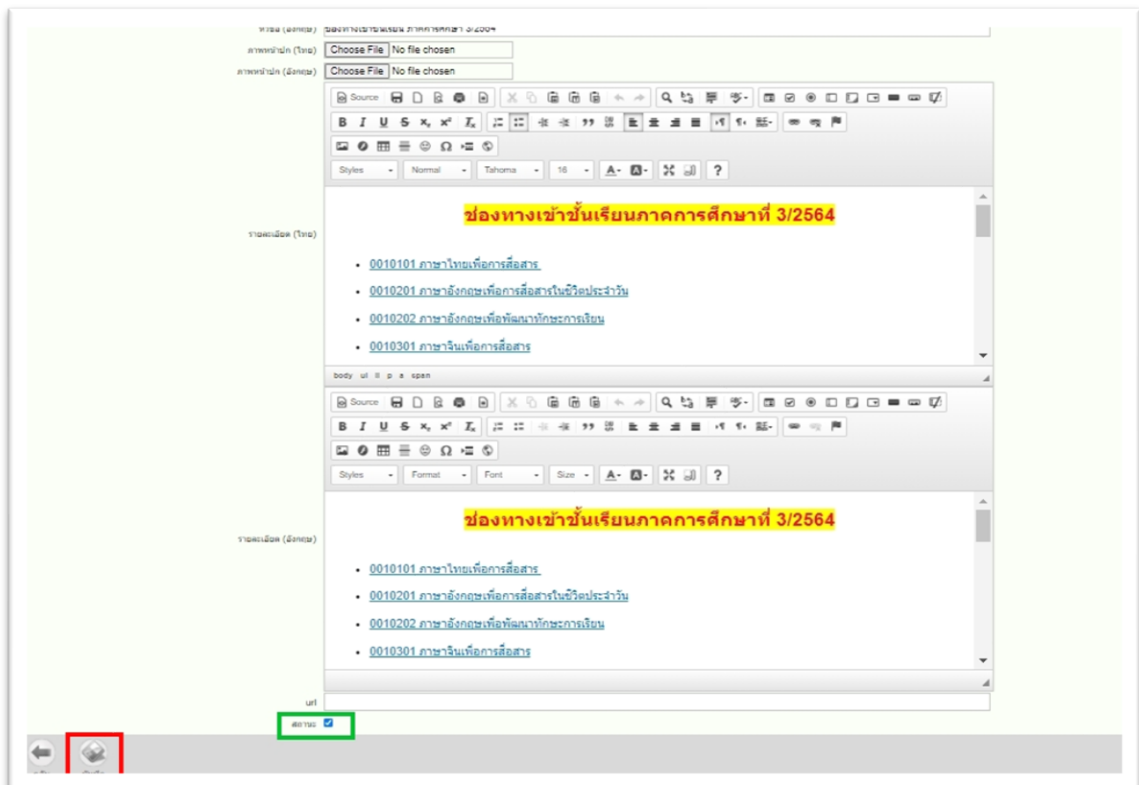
หัวข้อ (อังกฤษ) ช่องทางเข้าชั้นเรียน ภาคการศึกษา 3/2564

ภาพหน้าปก (ไทย) Choose File No file chosen

ภาพหน้าปก (อังกฤษ) Choose File No file chosen

Source

Styles Normal Tahoma 16 ?

รายละเอียด (ไทย)

ช่องทางเข้าชั้นเรียนภาคการศึกษาที่ 3/2564

- 0010101 ภาษาไทยเพื่อการสื่อสาร
- 0010201 ภาษาอังกฤษเพื่อการสื่อสารในชีวิตประจำวัน
- 0010202 ภาษาอังกฤษเพื่อพัฒนาทักษะการเรียน
- 0010301 ภาษาจีนเพื่อการสื่อสาร

body ul li p a span

Source

Styles Format Font Size ?

รายละเอียด (อังกฤษ)

ช่องทางเข้าชั้นเรียนภาคการศึกษาที่ 3/2564

- 0010101 ภาษาไทยเพื่อการสื่อสาร
- 0010201 ภาษาอังกฤษเพื่อการสื่อสารในชีวิตประจำวัน
- 0010202 ภาษาอังกฤษเพื่อพัฒนาทักษะการเรียน
- 0010301 ภาษาจีนเพื่อการสื่อสาร

url

สถานะ

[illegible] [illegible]